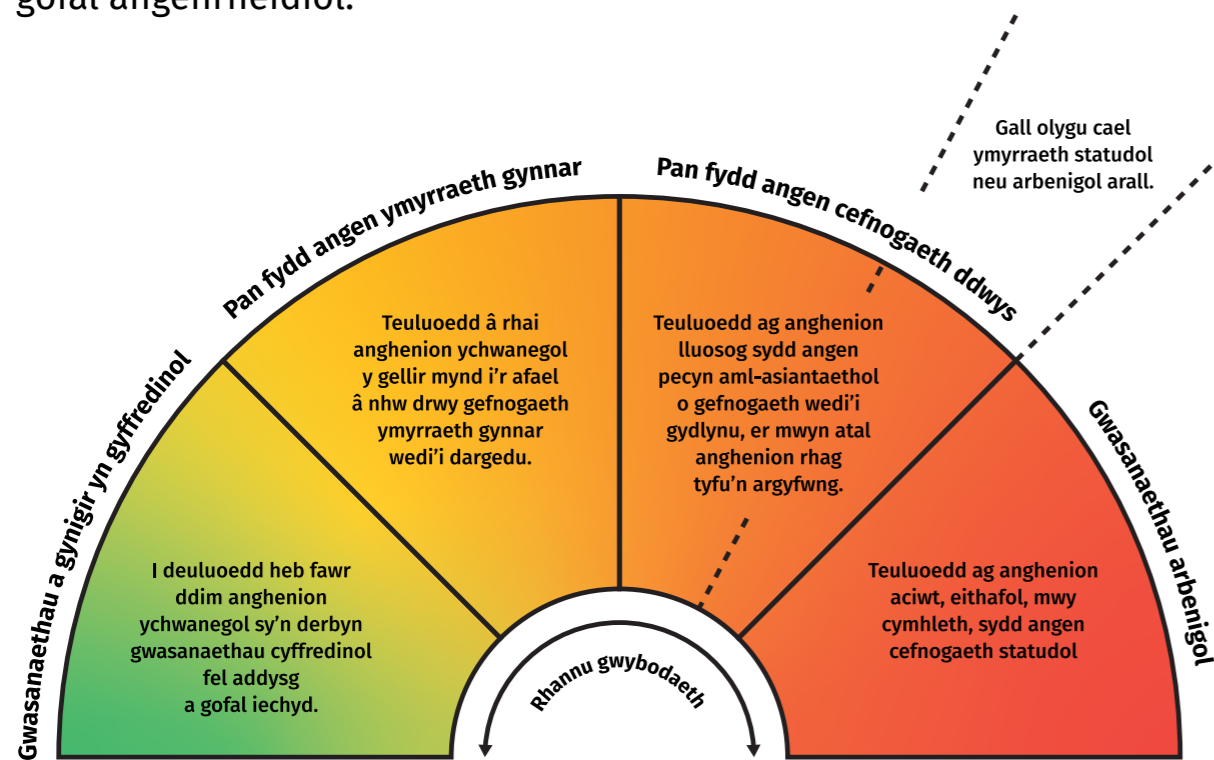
gofal angenrheidiol.

Gall olygu cael ymyrraeth statudol neu arbenigol arall.

Gwasanaethau a gynigir yn gyffredinol

Pan fydd angen ymyrraeth gynnar

Pan fydd angen cefnogaeth ddwys

Gwasanaethau arbenigol

I deuluoedd heb fawr ddim anghenion ychwanegol sy'n derbyn gwasanaethau cyffredinol fel addysg a gofal iechyd.

Teuluoedd â rhai anghenion ychwanegol y gellir mynd i'r afael â nhw drwy gefnogaeth ymyrraeth gynnar wedi'i dargedu.

Teuluoedd ag anghenion lluosog sydd angen pecyn aml-asiantaethol o gefnogaeth wedi'i gydlynu, er mwyn atal anghenion rhag tyfu'n argyfwng.

Teuluoedd ag anghenion aciwt, eithafol, mwy cymhleth, sydd angen cefnogaeth statudol

Rhannu gwybodaeth